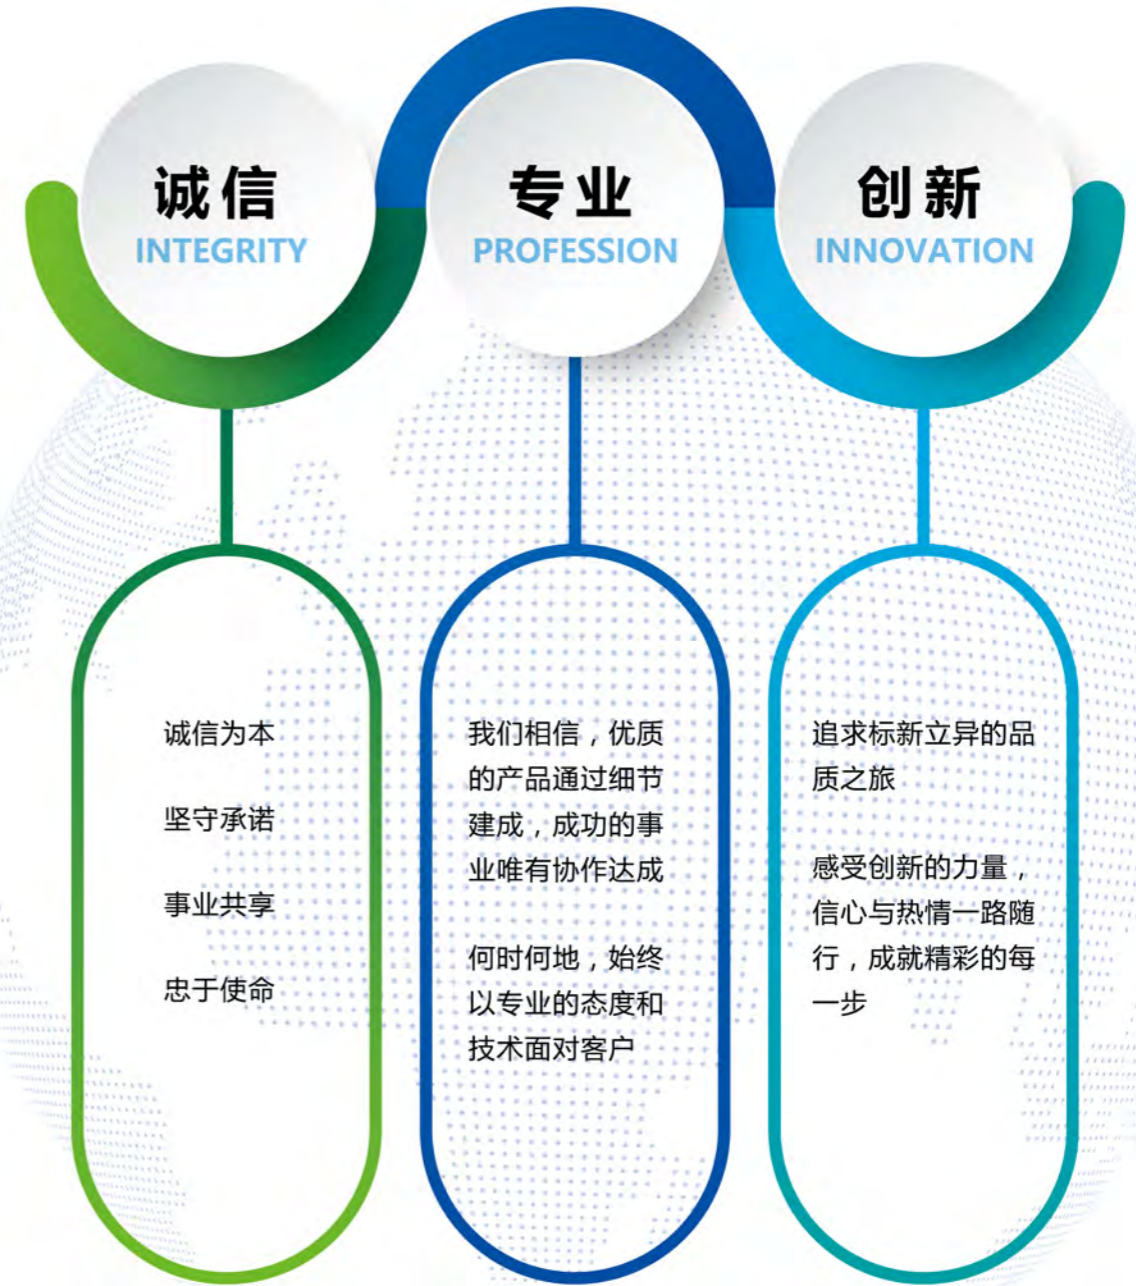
诚信
INTEGRITY

专业
PROFESSION

创新
INNOVATION

诚信为本

坚守承诺

事业共享

忠于使命

我们相信，优质的产品通过细节建成，成功的事业唯有协作达成

何时何地，始终以专业的态度和技术面对客户

追求标新立异的品质之旅

感受创新的力量，信心与热情一路随行，成就精彩的每一步